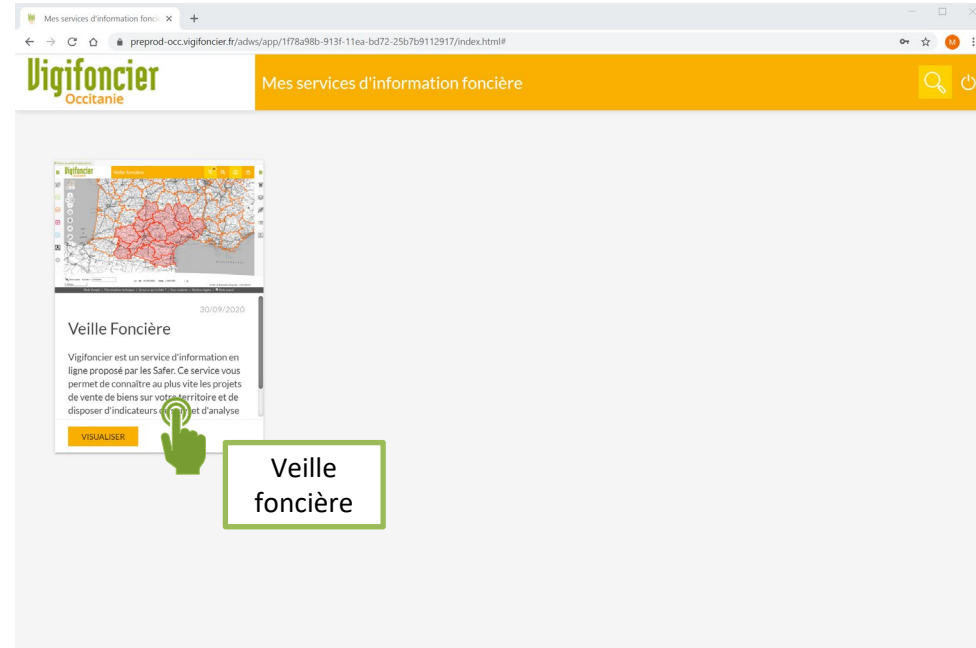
Mes services d'information fonci ×

preprod-occ.vigifoncier.fr/adws/app/1f78a98b-913f-11ea-bd72-25b7b9112917/index.html#

Vigifoncier
Occitanie

Mes services d'information foncière

Vigifoncier

Veille Foncière

30/09/2020

Veille Foncière

Vigifoncier est un service d'information en ligne proposé par les Safer. Ce service vous permet de connaître au plus vite les projets de vente de biens sur votre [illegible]ritoire et de disposer d'indicateurs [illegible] et d'analyse

VISUALISER

Veille foncière